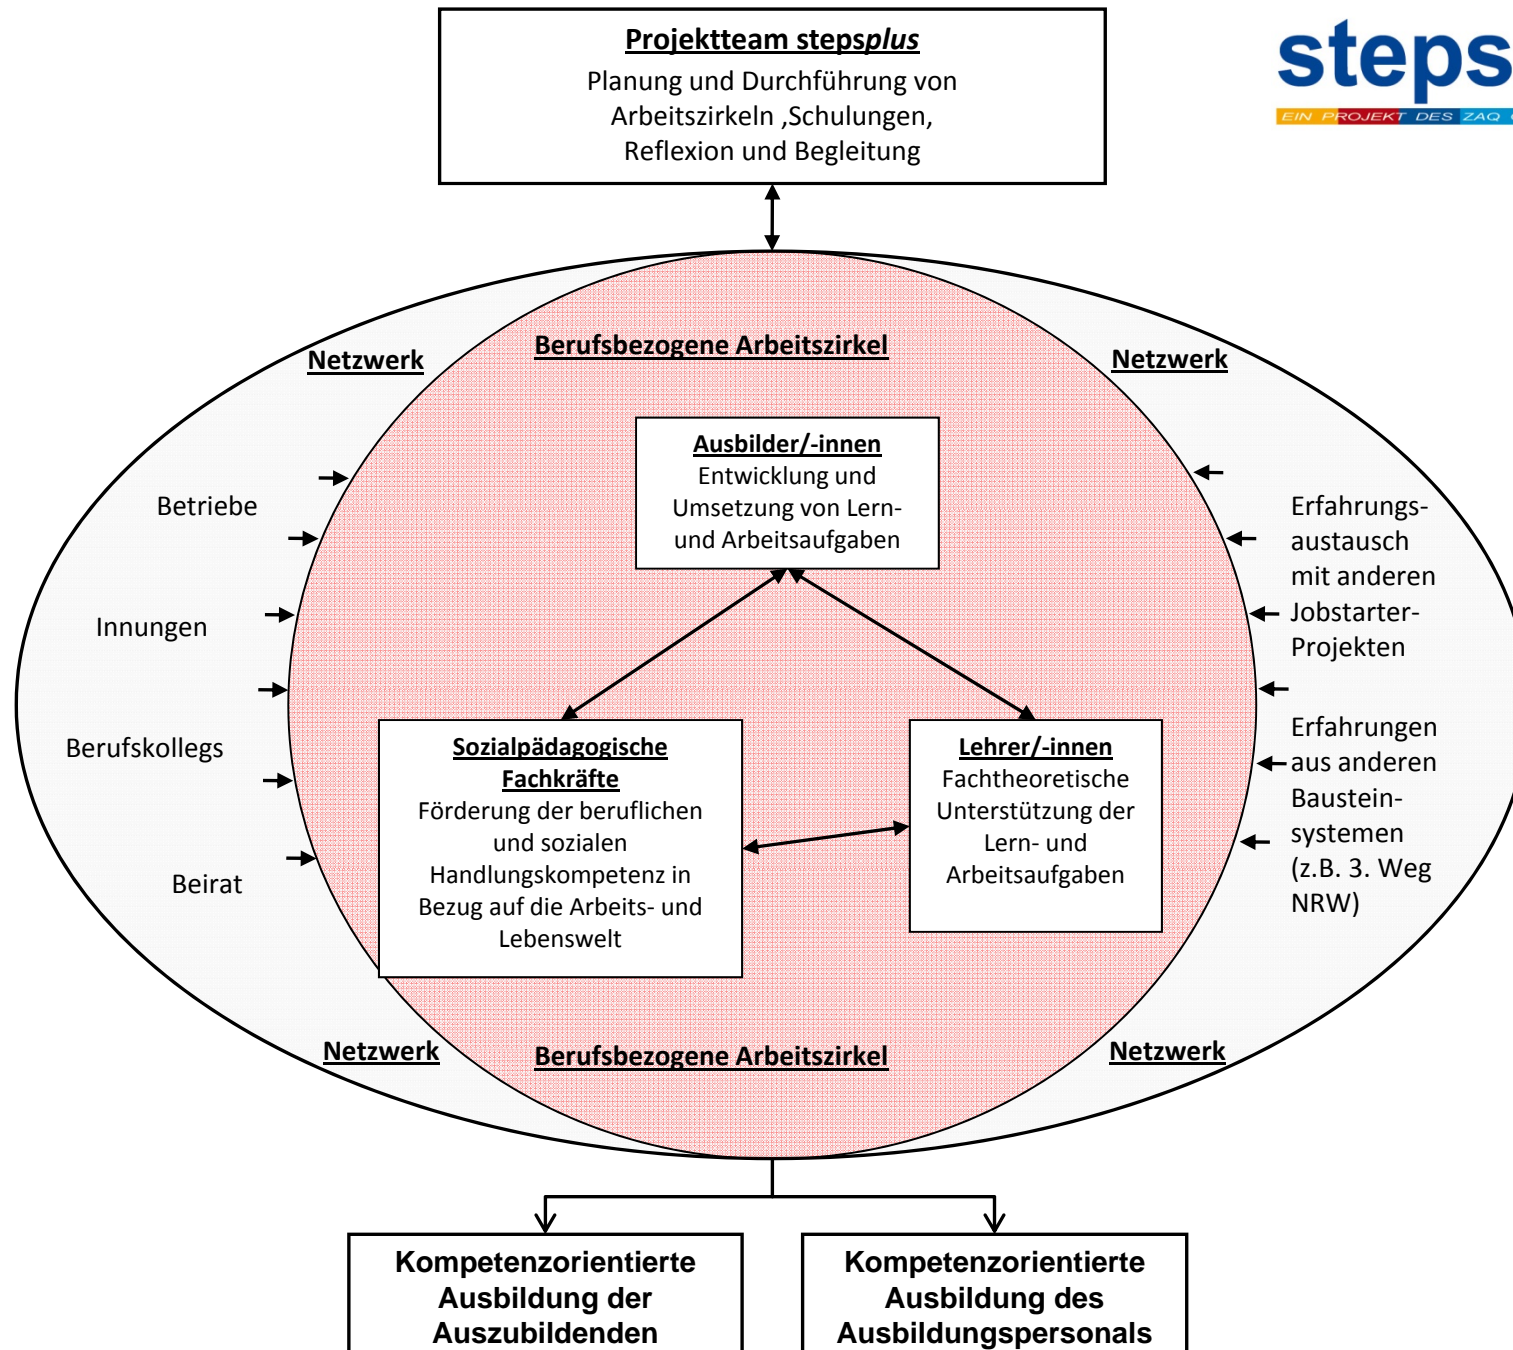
**Projektteam steps*plus***
Planung und Durchführung von Arbeitszirkeln ,Schulungen, Reflexion und Begleitung

steps
EIN PROJEKT DES ZAQ

**Netzwerk**

**Berufsbezogene Arbeitszirkel**

**Netzwerk**

**Ausbilder/-innen**
Entwicklung und Umsetzung von Lern- und Arbeitsaufgaben

Betriebe

Innungen

Berufskollegs

Beirat

Erfahrungsaustausch mit anderen Jobstarter-Projekten

Erfahrungen aus anderen Bausteinsystemen (z.B. 3. Weg NRW)

**Sozialpädagogische Fachkräfte**
Förderung der beruflichen und sozialen Handlungskompetenz in Bezug auf die Arbeits- und Lebenswelt

**Lehrer/-innen**
Fachtheoretische Unterstützung der Lern- und Arbeitsaufgaben

**Netzwerk**

**Berufsbezogene Arbeitszirkel**

**Netzwerk**

**Kompetenzorientierte Ausbildung der Auszubildenden**

**Kompetenzorientierte Ausbildung des Ausbildungspersonals**